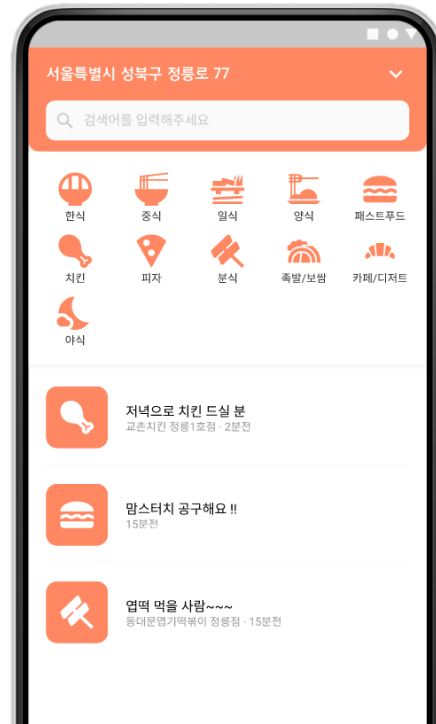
서울특별시 성북구 정릉로 77

검색어를 입력해주세요

한식
중식
일식
양식
패스트푸드
치킨
피자
분식
족발/보쌈
카페/디저트
야식

저녁으로 치킨 드실 분
교촌치킨 정릉1호점 · 2분전

맘스터치 공구해요 !!
15분전

엽떡 먹을 사람~~~
동대문엽기떡볶이 정릉점 · 15분전